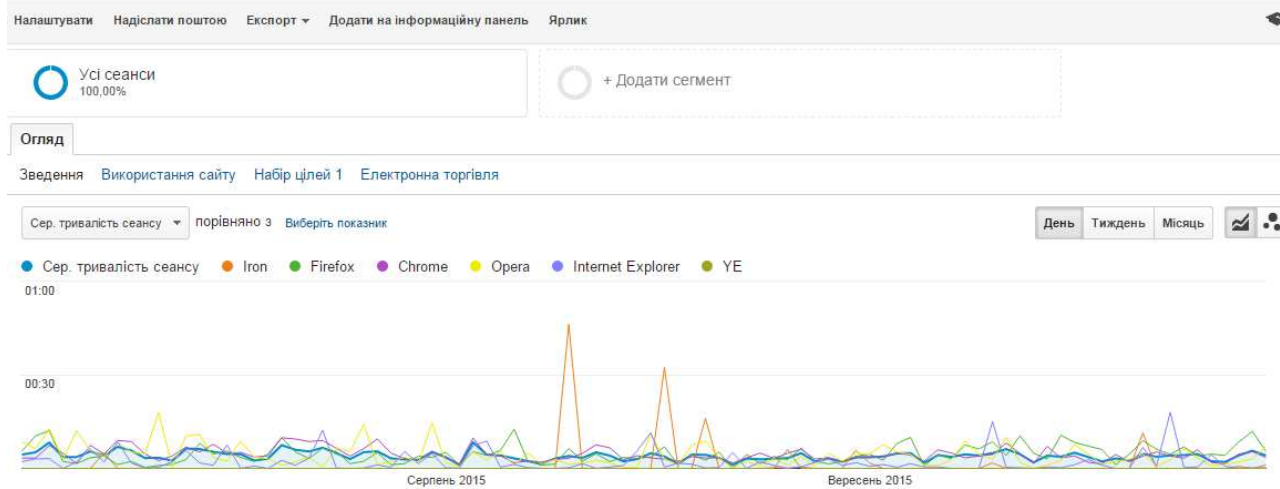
Налаштувати Надіслати поштою Експорт ▾ Додати на інформаційну панель Ярлик

Усі сеанси
100,00%

+ Додати сегмент

Огляд

Зведення Використання сайту Набір цілей 1 Електронна торгівля

Сер. тривалість сеансу ▾ порівняно з Виберіть показник

День Тиждень Місяць

Сер. тривалість сеансу Iron Firefox Chrome Opera Internet Explorer YE

01:00

00:30

Серпень 2015 Вересень 2015